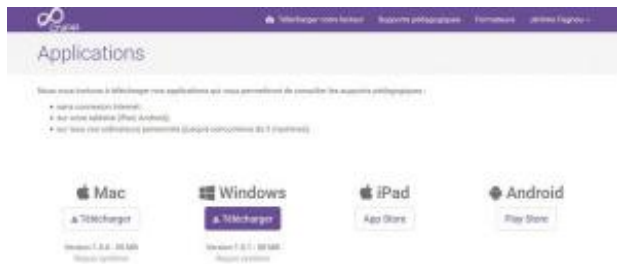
Orsys

Télécharger votre facture Supports pédagogiques Formateurs Jérôme Fagnou

Applications

Nous vous invitons à télécharger nos applications qui vous permettront de consulter les supports pédagogiques :

- sans connexion Internet
- sur votre tablette (iPad, Android)
- sur tous vos ordinateurs personnels (jusqu'à concurrence de 3 machines)

Mac
Télécharger
Version 1.0.4 - 38 MB
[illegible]

Windows
Télécharger
Version 1.0.1 - 38 MB
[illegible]

iPad
App Store

Android
Play Store